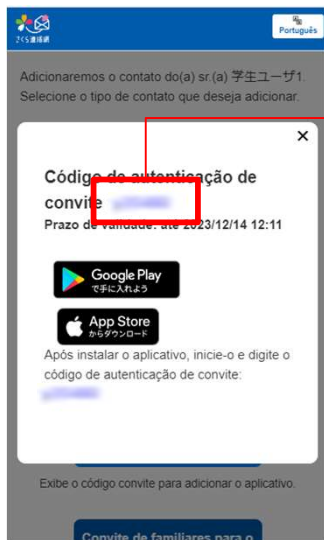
さくら連絡網

Português

Adicionaremos o contato do(a) sr.(a) 学生ユーザ1. Selecione o tipo de contato que deseja adicionar.

×

Código de autenticação de convite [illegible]

Prazo de validade: até 2023/12/14 12:11

Google Play
で手に入れよう

App Store
からダウンロード

Após instalar o aplicativo, inicie-o e digite o código de autenticação de convite:
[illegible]

Exibe o código convite para adicionar o aplicativo.

Convite de familiares para o